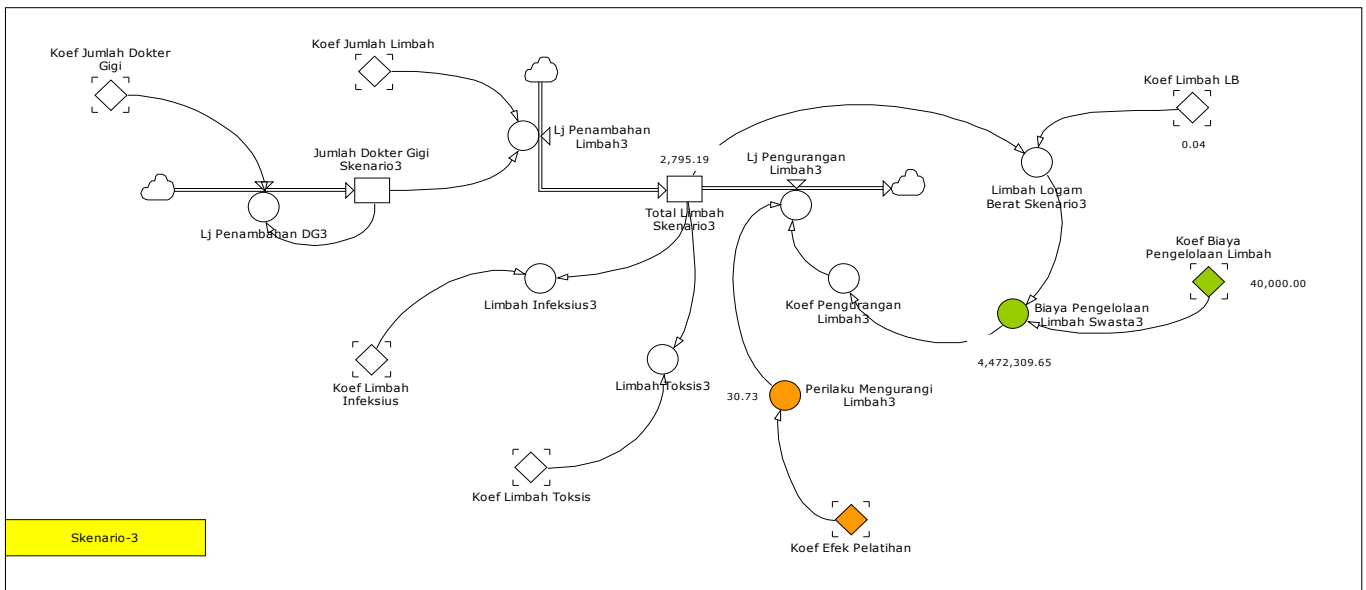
Koef Jumlah Dokter Gigi

Koef Jumlah Limbah

Lj Penambahan Limbah3

Jumlah Dokter Gigi Skenario3

Lj Penambahan DG3

2,795.19

Lj Pengurangan Limbah3

Total Limbah Skenario3

Koef Limbah LB

0.04

Limbah Logam Berat Skenario3

Koef Biaya Pengelolaan Limbah

40,000.00

Limbah Infeksius3

Koef Pengurangan Limbah3

Biaya Pengelolaan Limbah Swasta3

4,472,309.65

Koef Limbah Infeksius

Limbah Toksis3

30.73

Perilaku Mengurangi Limbah3

Koef Limbah Toksis

Koef Efek Pelatihan

Skenario-3